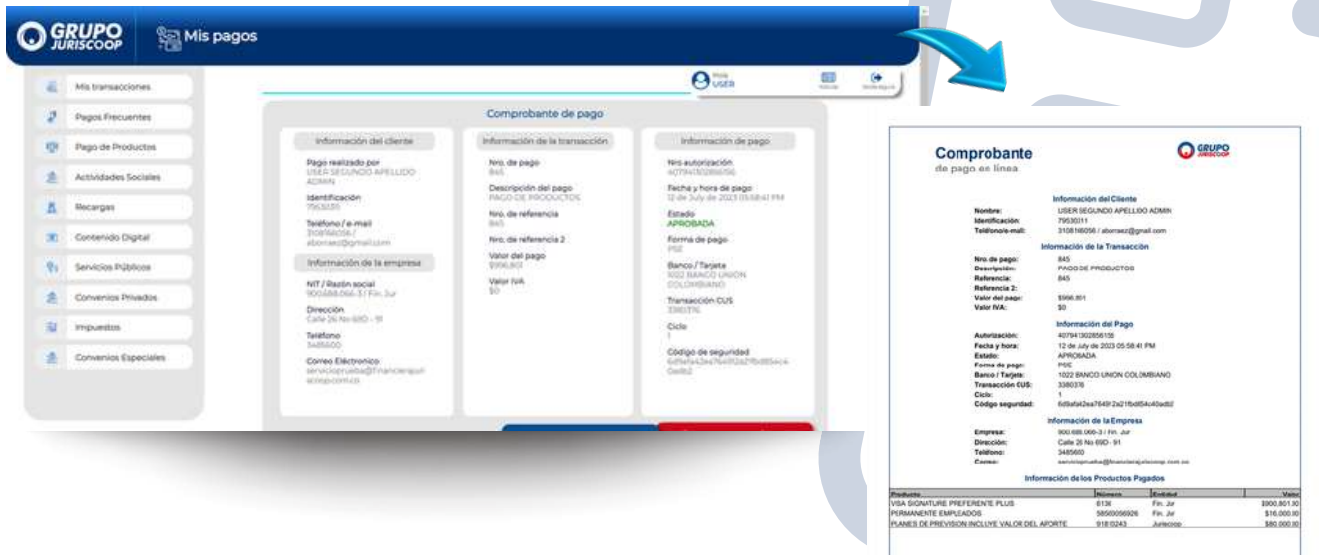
GRUPO JURISCOOP

Mis pagos

Mis transacciones
Pagos Frecuentes
Pago de Productos
Actividades Sociales
Recargas
Contenido Digital
Servicios Públicos
Convenios Privados
Impuestos
Convenios Especiales

Hola USER

Comprobante de pago

Información del cliente
Pago realizado por
USER SEGUNDO APELLIDO ADMIN
Identificación
79530311
Teléfono / e-mail
3108116056 / aborraez@gmail.com

Información de la empresa
NIT / Razón social
900.688.066-3 / Fin. Jur
Dirección
Calle 26 No 69D - 91
Teléfono
3485600
Correo Electronico
serviciopruebas@financierajuriscoop.com.co

Información de la transacción
Nro. de pago
845
Descripción del pago
PAGO DE PRODUCTOS
Nro. de referencia
845
Nro. de referencia 2
Valor del pago
$996.801
Valor IVA
$0

Información de pago
Nro autorización
407941302856156
Fecha y hora de pago
12 de July de 2023 05:58:41 PM
Estado
APROBADA
Forma de pago
PSE
Banco / Tarjeta
1022 BANCO UNION COLOMBIANO
Transacción CUS
3380376
Ciclo
1
Código de seguridad
6d9afa42ea7649f2a21fbd854c40adb2

Comprobante
de pago en línea

GRUPO JURISCOOP

Información del Cliente
Nombre: USER SEGUNDO APELLIDO ADMIN
Identificación: 79530311
Teléfono/e-mail: 3108116056 / aborraez@gmail.com

Información de la Transacción
Nro. de pago: 845
Descripción: PAGO DE PRODUCTOS
Referencia: 845
Referencia 2:
Valor del pago: $996.801
Valor IVA: $0

Información del Pago
Autorización: 407941302856156
Fecha y hora: 12 de July de 2023 05:58:41 PM
Estado: APROBADA
Forma de pago: PSE
Banco / Tarjeta: 1022 BANCO UNION COLOMBIANO
Transacción CUS: 3380376
Ciclo: 1
Código seguridad: 6d9afa42ea7649f2a21fbd854c40adb2

Información de la Empresa
Empresa: 900.688.066-3 / Fin. Jur
Dirección: Calle 26 No 69D - 91
Teléfono: 3485600
Correo: serviciopruebas@financierajuriscoop.com.co

Información de los Productos Pagados

| Producto | Número | Entidad | Valor |
|---|---|---|---|
| VISA SIGNATURE PREFERENTE PLUS | 6136 | Fin. Jur | $900.801,00 |
| PERMANENTE EMPLEADOS | 58560056926 | Fin. Jur | $16.000,00 |
| PLANES DE PREVISION INCLUYE VALOR DEL APORTE | 918 0243 | Juriscoop | $80.000,00 |